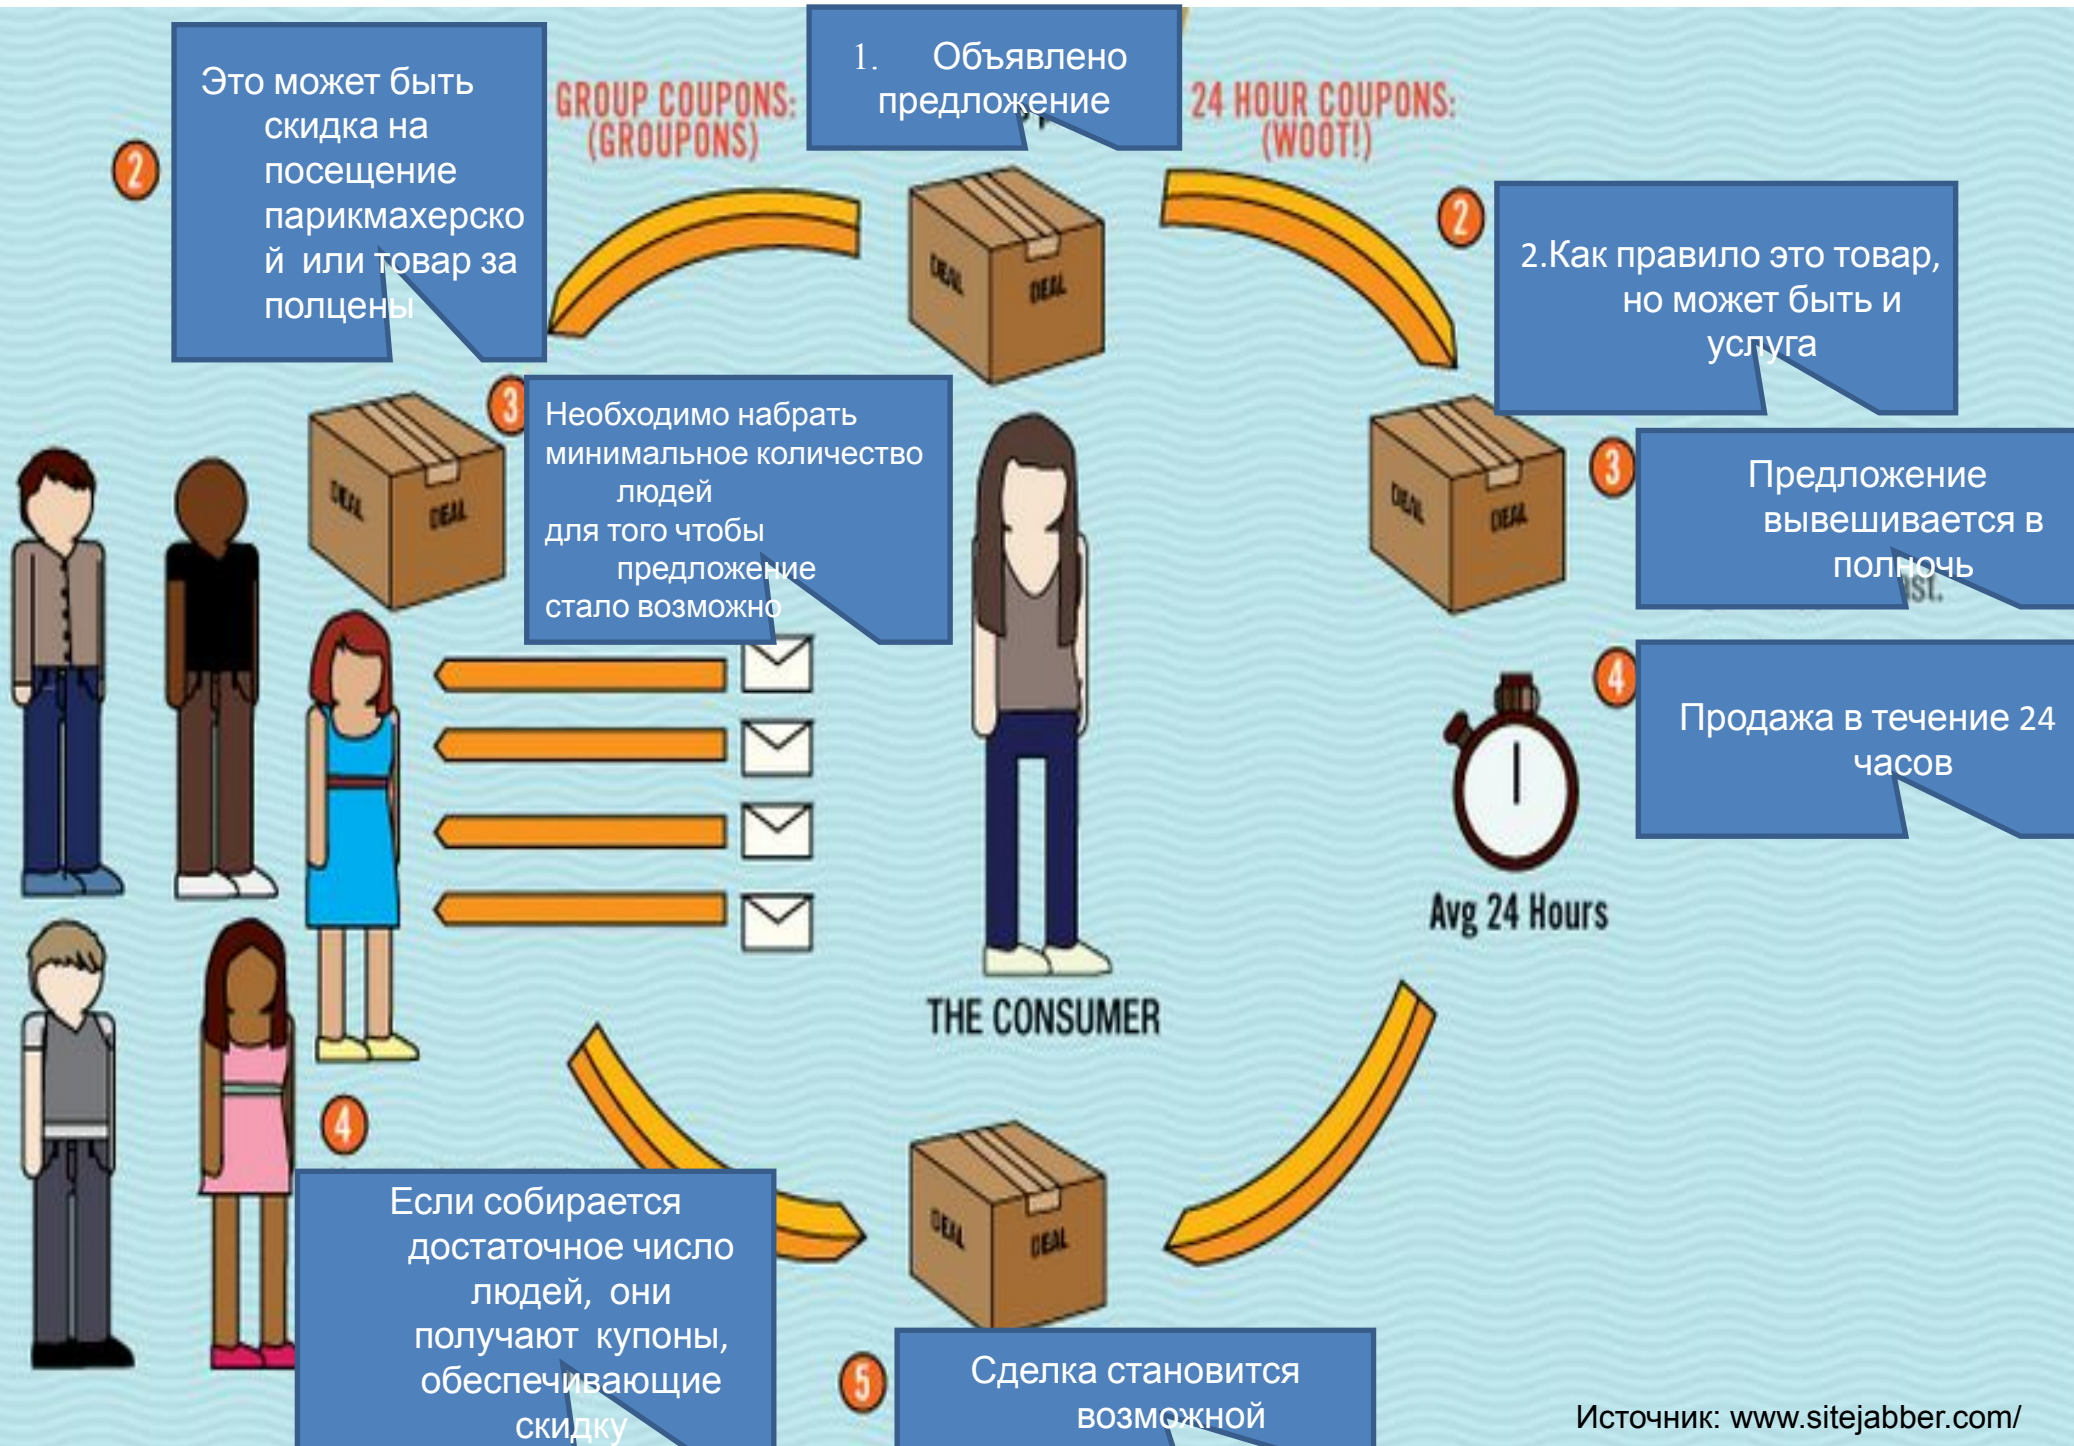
1. Объявлено предложение

GROUP COUPONS: (GROUPONS)

24 HOUR COUPONS: (WOOT!)

2

Это может быть скидка на посещение парикмахерской или товар за полцены

2

2.Как правило это товар, но может быть и услуга

3

Необходимо набрать минимальное количество людей для того чтобы предложение стало возможно

3

Предложение вывешивается в полночь

4

Продажа в течение 24 часов

DEAL

DEAL

Avg 24 Hours

THE CONSUMER

4

Если собирается достаточное число людей, они получают купоны, обеспечивающие скидку

5

Сделка становится возможной

Источник: www.sitejabber.com/